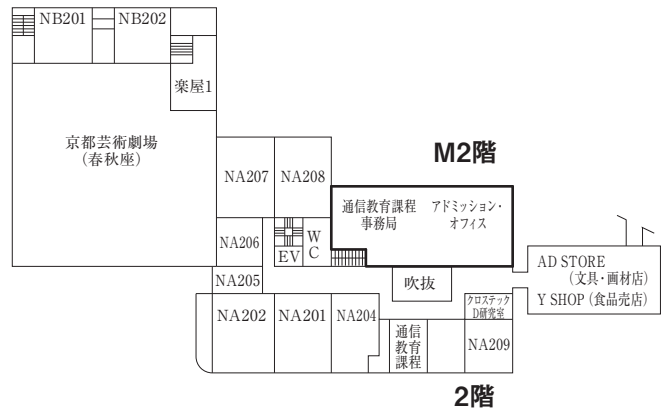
NB201
NB202
楽屋1
京都芸術劇場
(春秋座)
M2階
NA207
NA208
通信教育課程
事務局
アドミッション・
オフィス
NA206
EV
W
C
NA205
吹抜
AD STORE
(文具・画材店)
Y SHOP (食品売店)
NA202
NA201
NA204
クロステック
D研究室
通信
教育
課程
NA209
2階